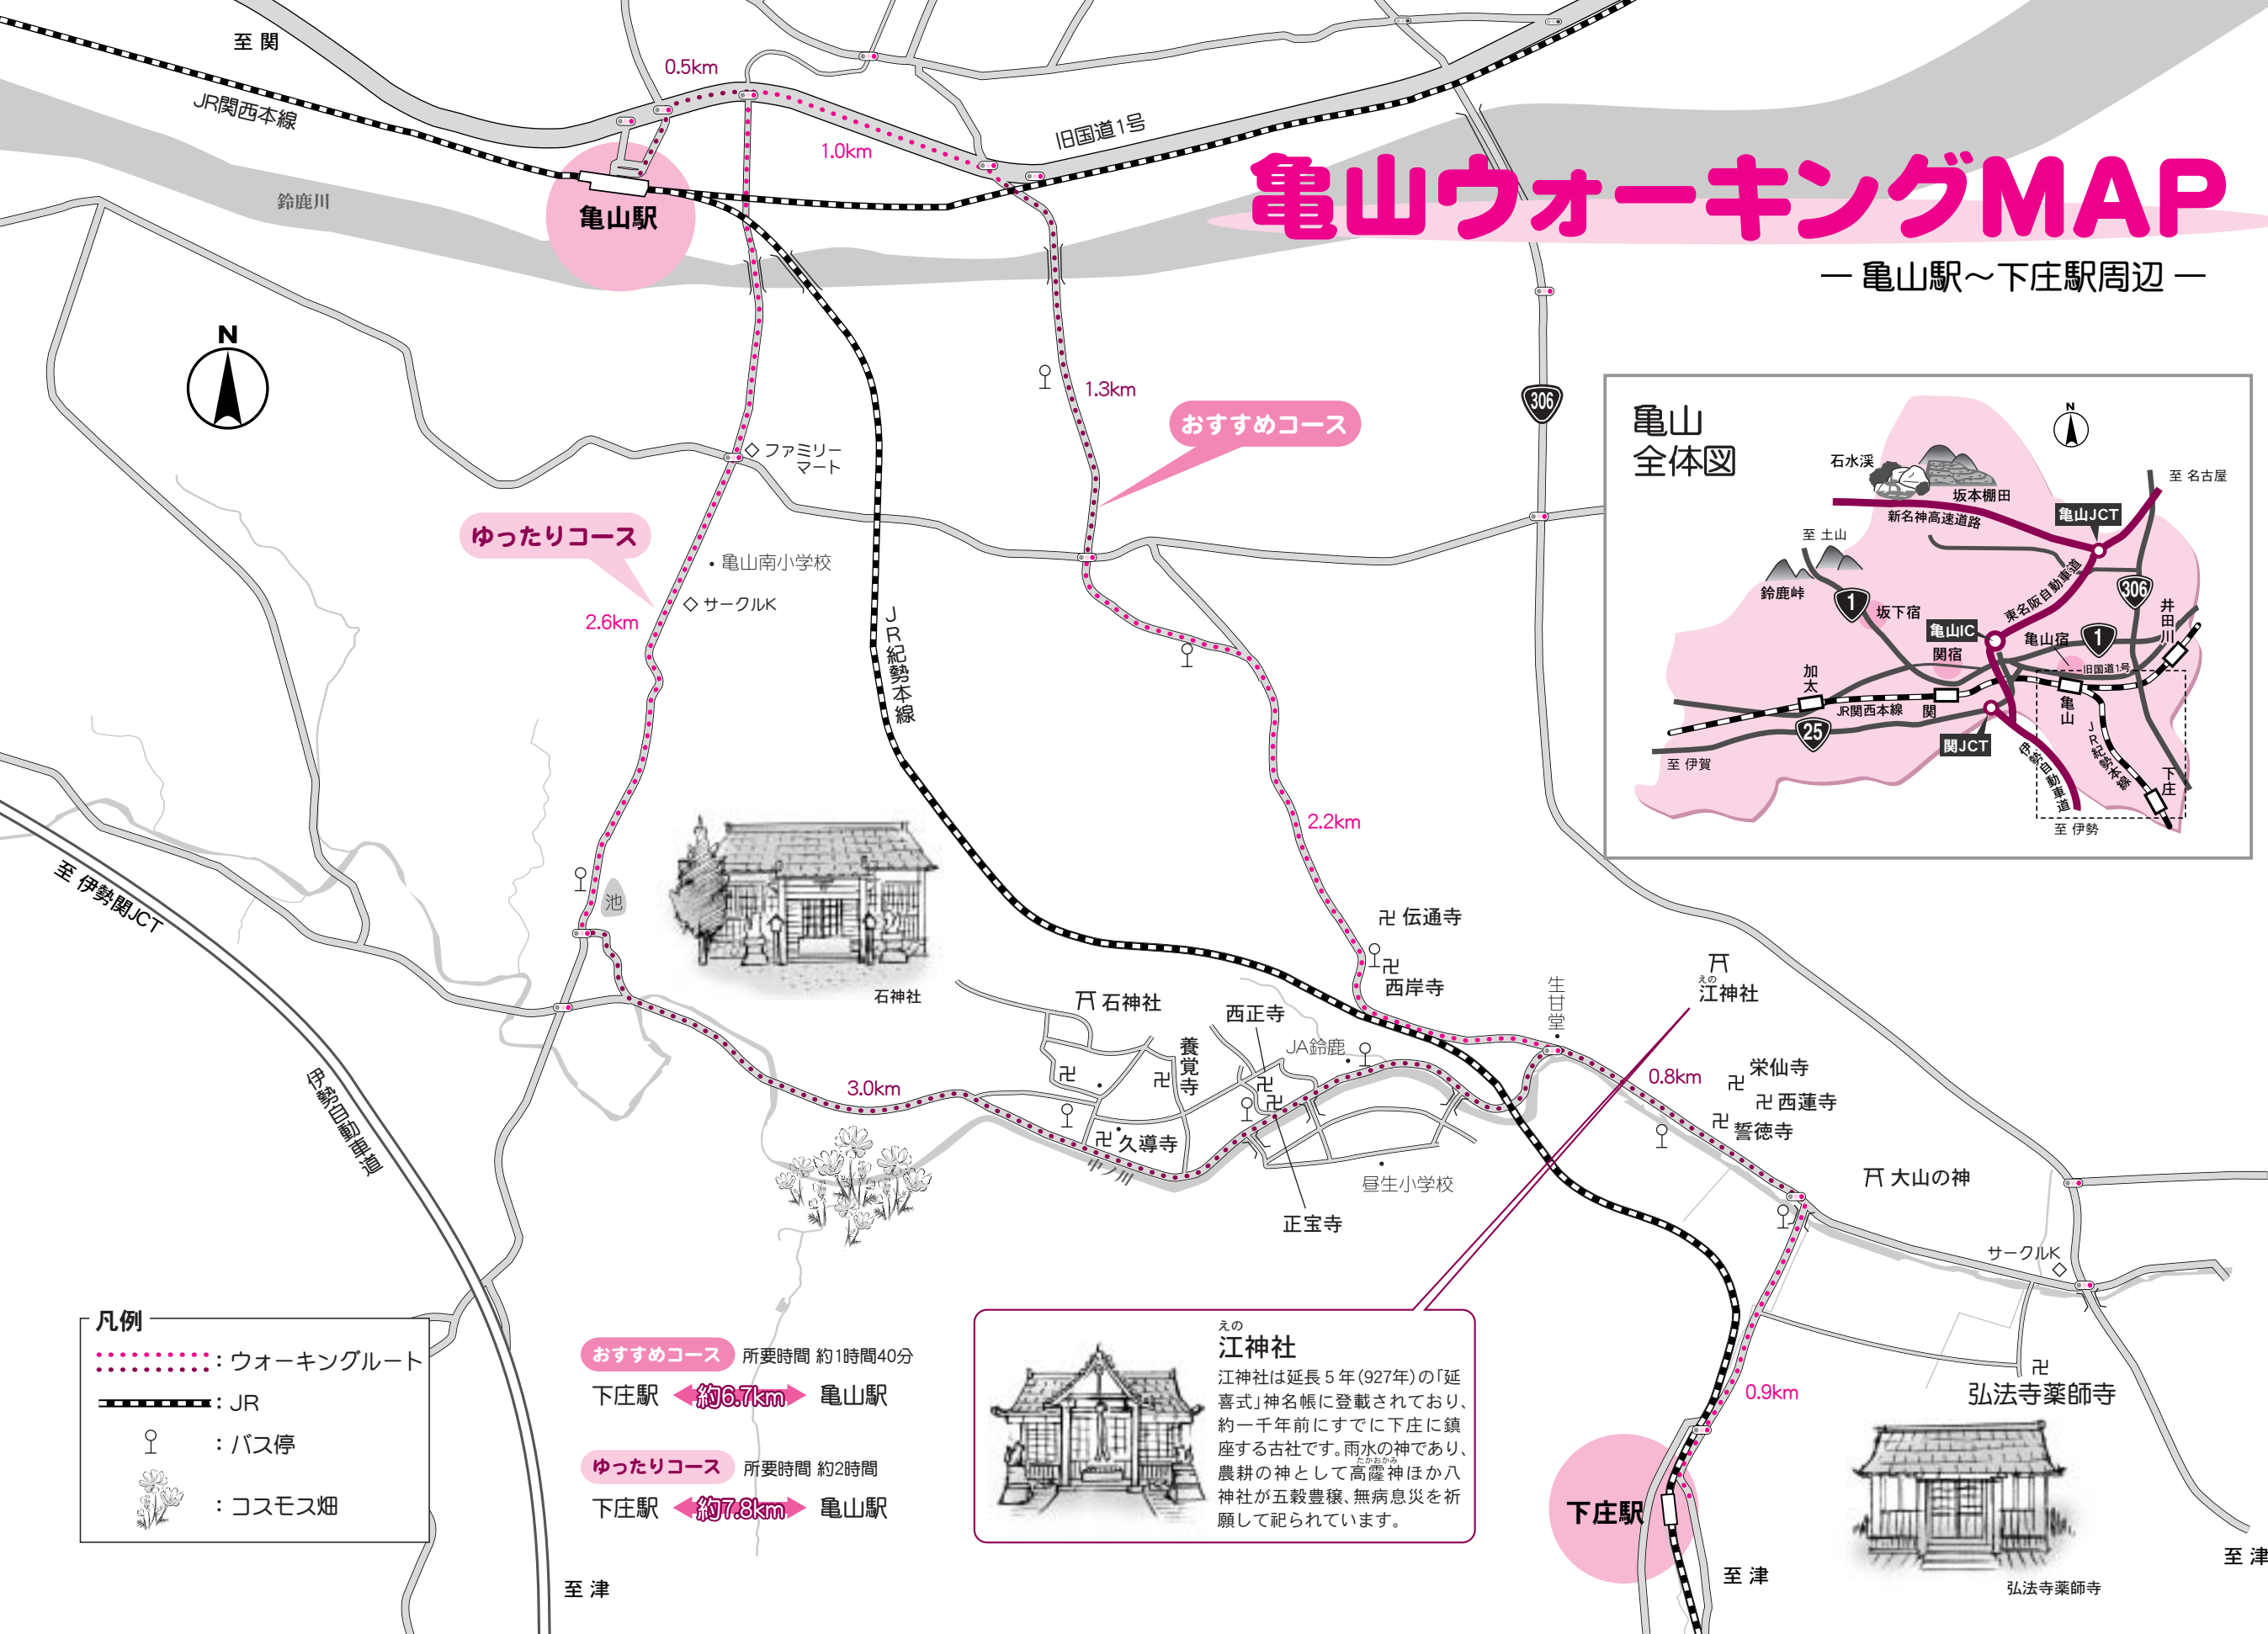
亀山ウォーキングMAP
ー 亀山駅～下庄駅周辺 ー

至 関
JR関西本線
鈴鹿川
亀山駅
0.5km
1.0km
旧国道1号
1.3km
306
N
おすすめコース
ゆったりコース
◇ ファミリーマート
• 亀山南小学校
◇ サークルK
2.6km
JR紀勢本線
2.2km
池
石神社
卍 伝通寺
卍 西岸寺
生甘堂
えの
江神社
至 伊勢関JCT
伊勢自動車道
石神社
西正寺
養覚寺
JA鈴鹿
3.0km
卍 久導寺
正宝寺
昼生小学校
0.8km
卍 栄仙寺
卍 西蓮寺
卍 誓徳寺
大山の神
サークルK ◇
0.9km
卍
弘法寺薬師寺
下庄駅
至 津
至 津
至 津

亀山
全体図
石水渓
坂本棚田
新名神高速道路
亀山JCT
至 名古屋
至 土山
鈴鹿峠
1
坂下宿
亀山IC
関宿
東名阪自動車道
亀山宿
1
306
井田川
旧国道1号
加太
JR関西本線
関
25
関JCT
亀山
JR紀勢本線
伊勢自動車道
下庄
至 伊賀
至 伊勢

凡例
：ウォーキングルート
：JR
：バス停
：コスモス畑

おすすめコース 所要時間 約1時間40分
下庄駅 約6.7km 亀山駅
ゆったりコース 所要時間 約2時間
下庄駅 約7.8km 亀山駅

えの
江神社
江神社は延長5年(927年)の「延喜式」神名帳に登載されており、約一千年前にすでに下庄に鎮座する古社です。雨水の神であり、農耕の神として高龗神ほか八神社が五穀豊穣、無病息災を祈願して祀られています。

弘法寺薬師寺